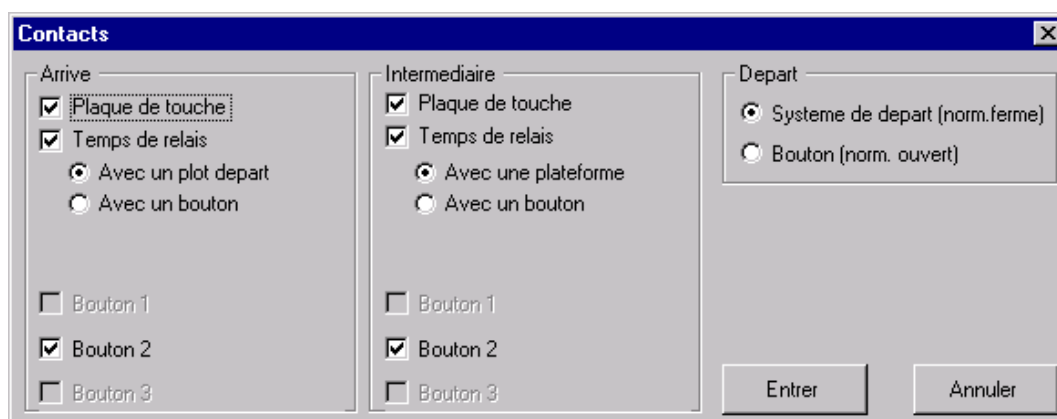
Contacts

Arrive
Plaque de touche
Temps de relais
Avec un plot depart
Avec un bouton
Bouton 1
Bouton 2
Bouton 3

Intermediaire
Plaque de touche
Temps de relais
Avec une plateforme
Avec un bouton
Bouton 1
Bouton 2
Bouton 3

Depart
Systeme de depart (norm.ferme)
Bouton (norm. ouvert)

Entrer
Annuler